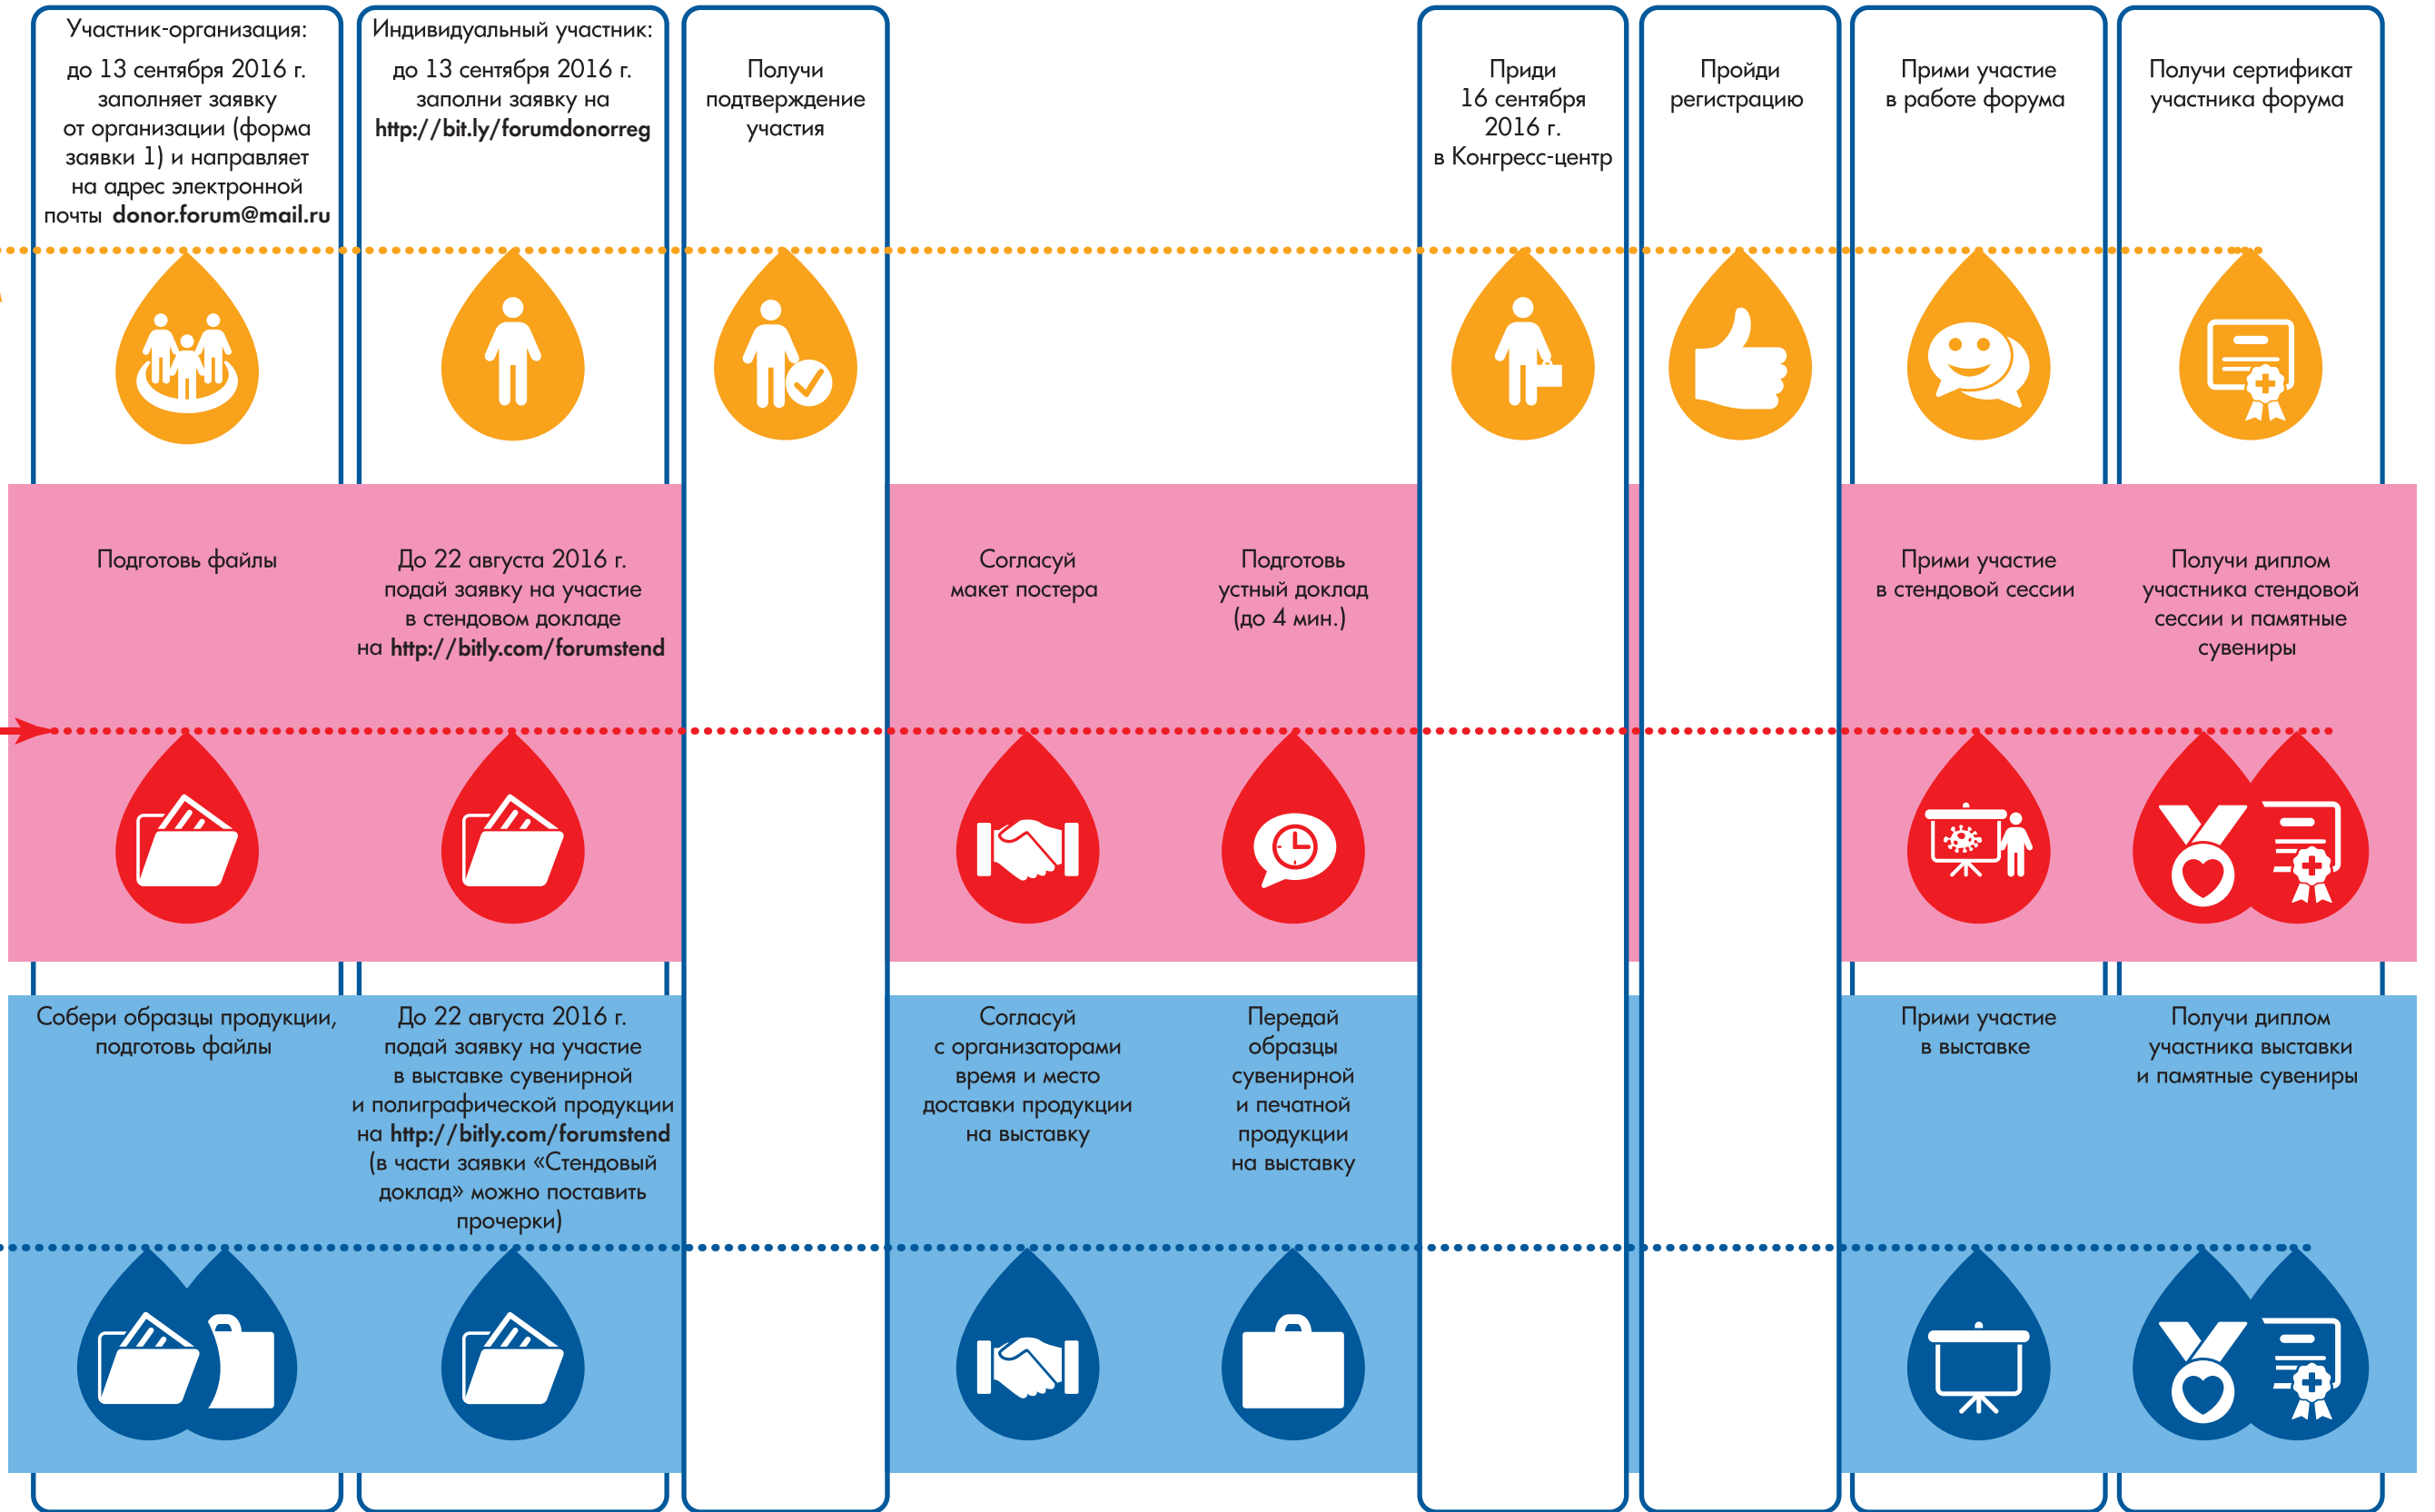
Участник-организация:
до 13 сентября 2016 г. заполняет заявку от организации (форма заявки 1) и направляет на адрес электронной почты donor.forum@mail.ru

Индивидуальный участник:
до 13 сентября 2016 г. заполни заявку на http://bit.ly/forumdonorreg

Получи подтверждение участия

Приди 16 сентября 2016 г. в Конгресс-центр

Пройди регистрацию

Прими участие в работе форума

Получи сертификат участника форума

Подготовь файлы

До 22 августа 2016 г. подай заявку на участие в стендовом докладе на http://bitly.com/forumstend

Согласуй макет постера

Подготовь устный доклад (до 4 мин.)

Прими участие в стендовой сессии

Получи диплом участника стендовой сессии и памятные сувениры

Собери образцы продукции, подготовь файлы

До 22 августа 2016 г. подай заявку на участие в выставке сувенирной и полиграфической продукции на http://bitly.com/forumstend (в части заявки «Стендовый доклад» можно поставить прочерки)

Согласуй с организаторами время и место доставки продукции на выставку

Передай образцы сувенирной и печатной продукции на выставку

Прими участие в выставке

Получи диплом участника выставки и памятные сувениры